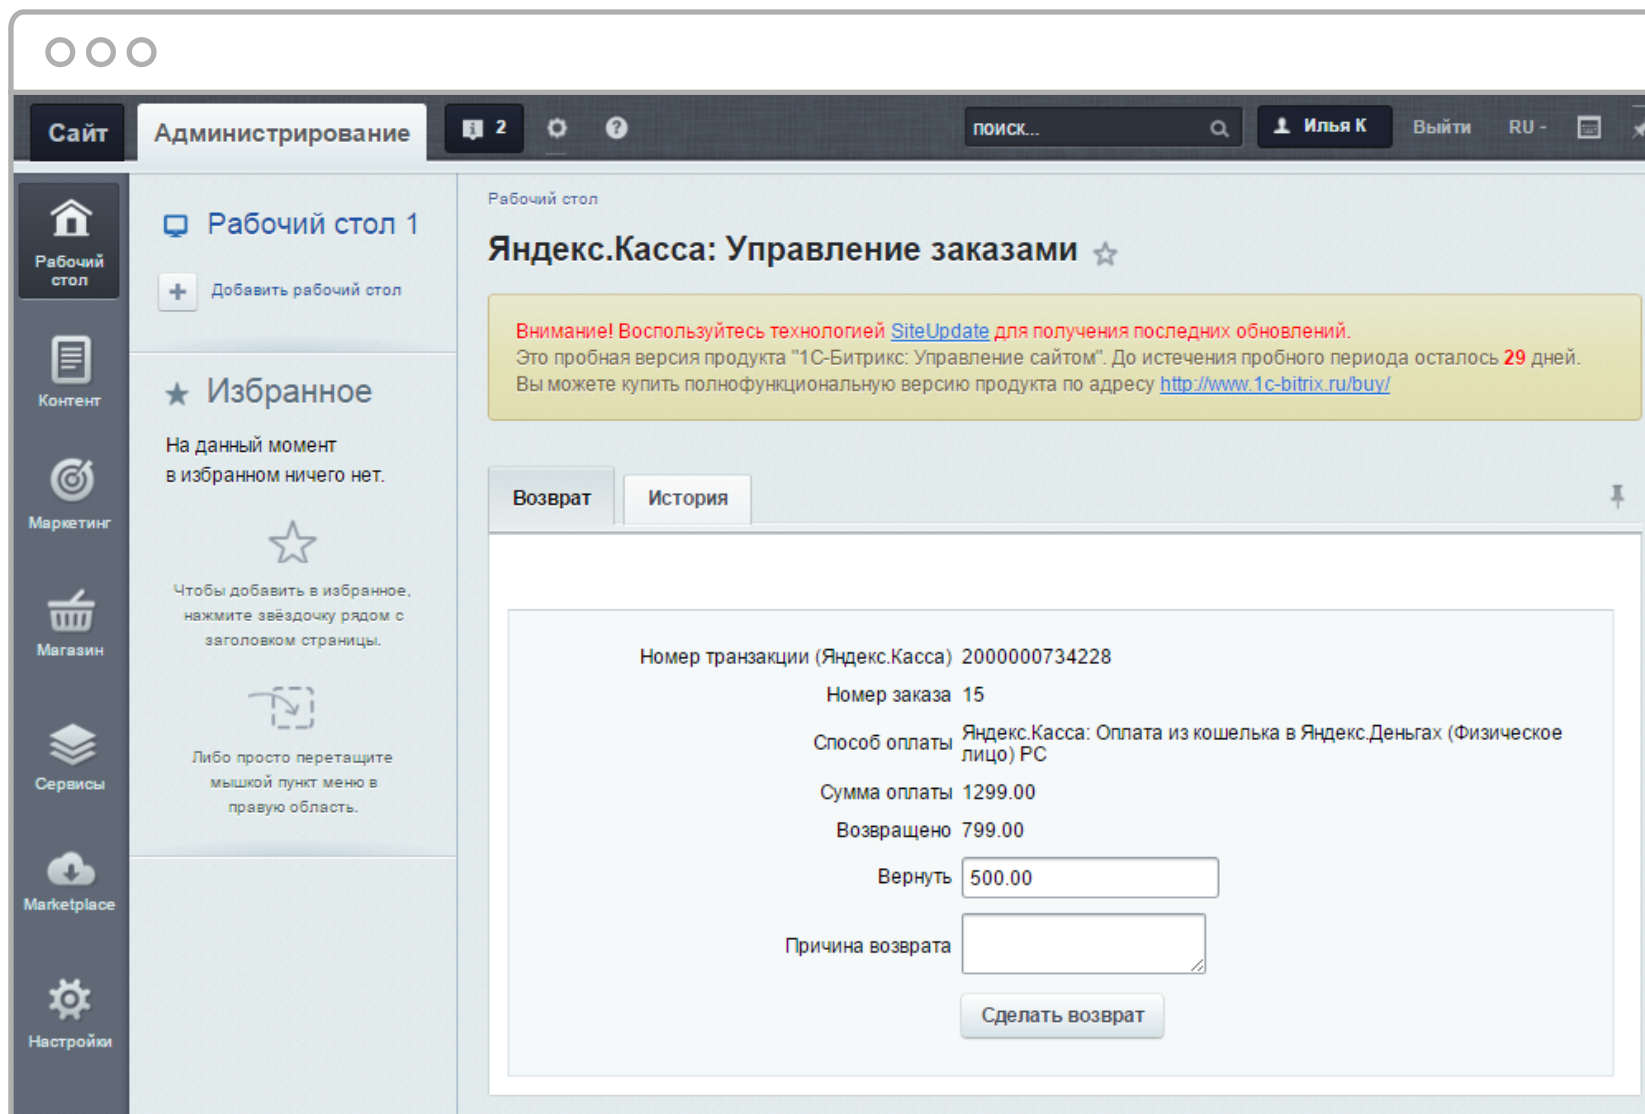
Сайт
Администрирование
2
поиск...
Илья К
Выйти
RU

Рабочий стол
Контент
Маркетинг
Магазин
Сервисы
Marketplace
Настройки

Рабочий стол 1
Добавить рабочий стол

Избранное
На данный момент в избранном ничего нет.

Чтобы добавить в избранное, нажмите звёздочку рядом с заголовком страницы.

Либо просто перетащите мышкой пункт меню в правую область.

Рабочий стол
Яндекс.Касса: Управление заказами

Внимание! Воспользуйтесь технологией SiteUpdate для получения последних обновлений.
Это пробная версия продукта "1С-Битрикс: Управление сайтом". До истечения пробного периода осталось 29 дней.
Вы можете купить полнофункциональную версию продукта по адресу http://www.1c-bitrix.ru/buy/

Возврат
История

Номер транзакции (Яндекс.Касса) 2000000734228
Номер заказа 15
Способ оплаты Яндекс.Касса: Оплата из кошелька в Яндекс.Деньгах (Физическое лицо) PC
Сумма оплаты 1299.00
Возвращено 799.00
Вернуть 500.00
Причина возврата
Сделать возврат